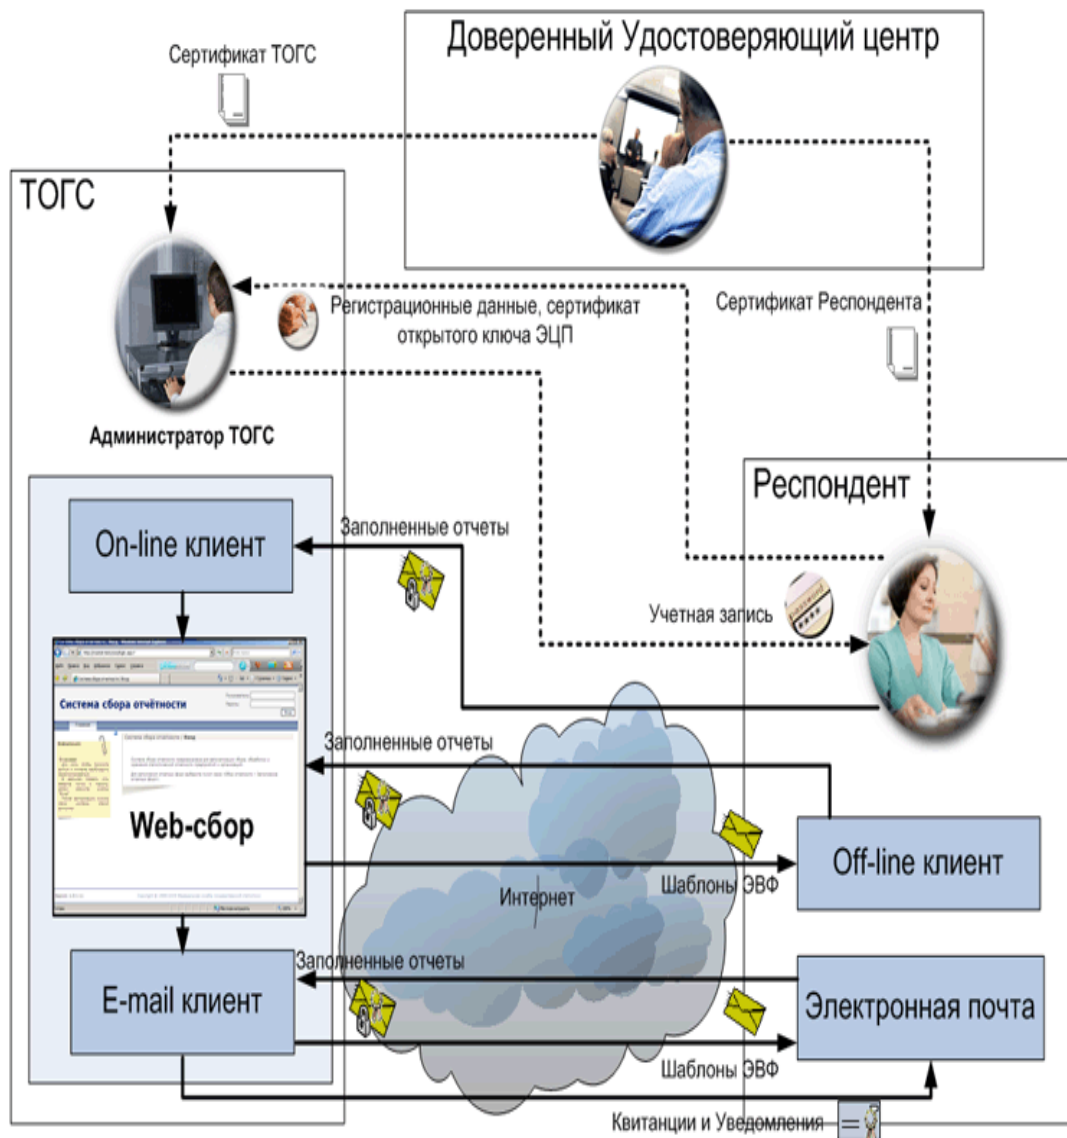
Доверенный Удостоверяющий центр

Сертификат ТОГС

ТОГС

Регистрационные данные, сертификат открытого ключа ЭЦП

Сертификат Респондента

Администратор ТОГС

Респондент

On-line клиент

Заполненные отчеты

Учетная запись

Система сбора отчётности

Заполненные отчеты

Web-сбор

Off-line клиент

Интернет

Шаблоны ЭВФ

Заполненные отчеты

E-mail клиент

Электронная почта

Шаблоны ЭВФ

Квитанции и Уведомления